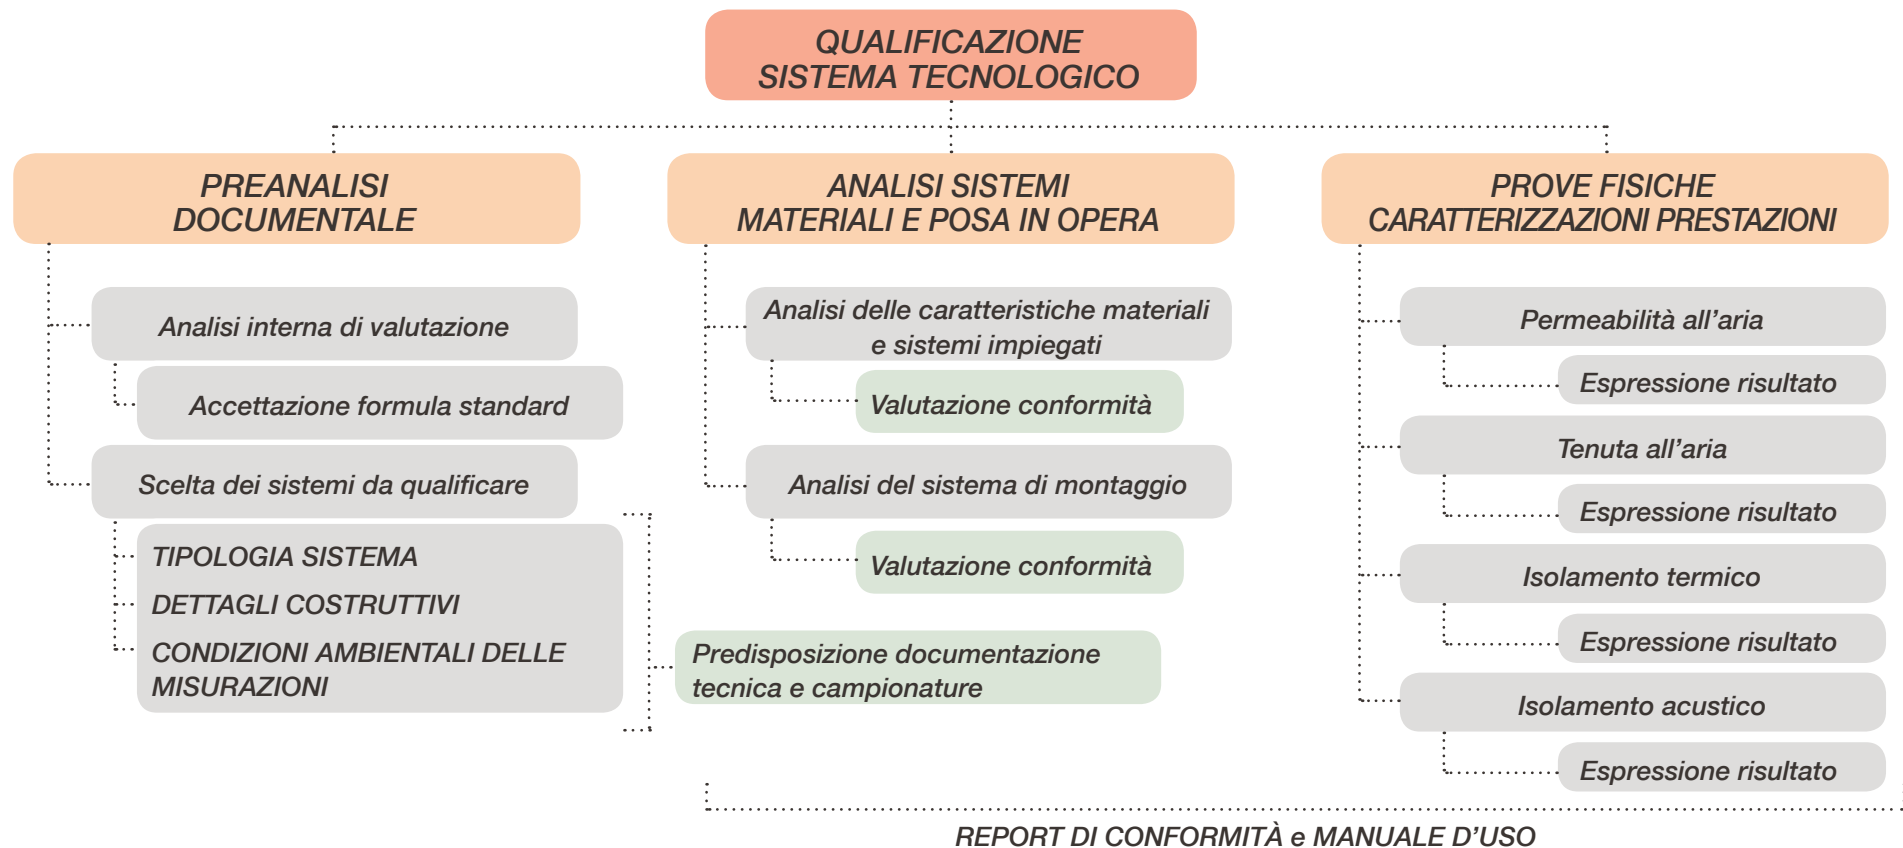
QUALIFICAZIONE
SISTEMA TECNOLOGICO

PREANALISI
DOCUMENTALE

Analisi interna di valutazione

Accettazione formula standard

Scelta dei sistemi da qualificare

TIPOLOGIA SISTEMA
DETTAGLI COSTRUTTIVI
CONDIZIONI AMBIENTALI DELLE MISURAZIONI

ANALISI SISTEMI
MATERIALI E POSA IN OPERA

Analisi delle caratteristiche materiali e sistemi impiegati

Valutazione conformità

Analisi del sistema di montaggio

Valutazione conformità

Predisposizione documentazione tecnica e campionature

PROVE FISICHE
CARATTERIZZAZIONI PRESTAZIONI

Permeabilità all'aria

Espressione risultato

Tenuta all'aria

Espressione risultato

Isolamento termico

Espressione risultato

Isolamento acustico

Espressione risultato

REPORT DI CONFORMITÀ e MANUALE D'USO